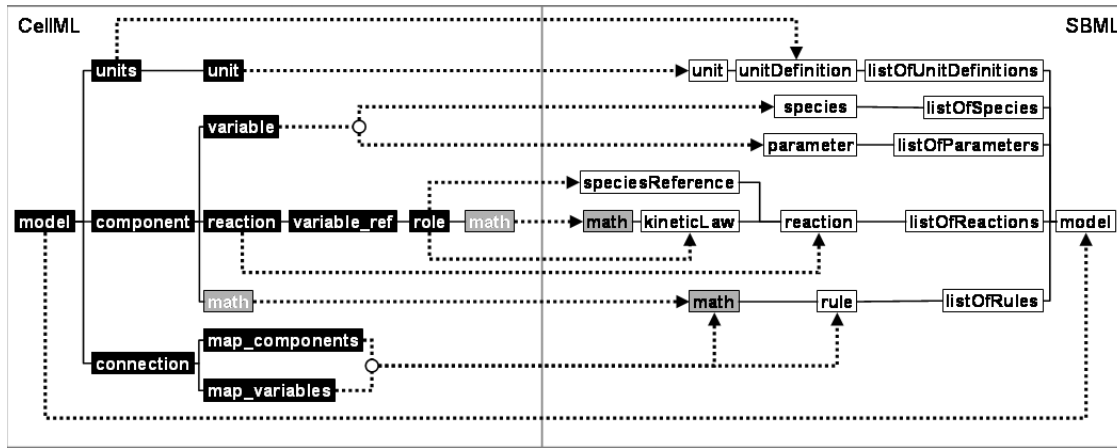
CellML

SBML

units
unit
unit
unitDefinition
listOfUnitDefinitions

variable
species
listOfSpecies
parameter
listOfParameters

speciesReference
model
component
reaction
variable_ref
role
math
math
kineticLaw
reaction
listOfReactions
model

math
math
rule
listOfRules

connection
map_components
map_variables